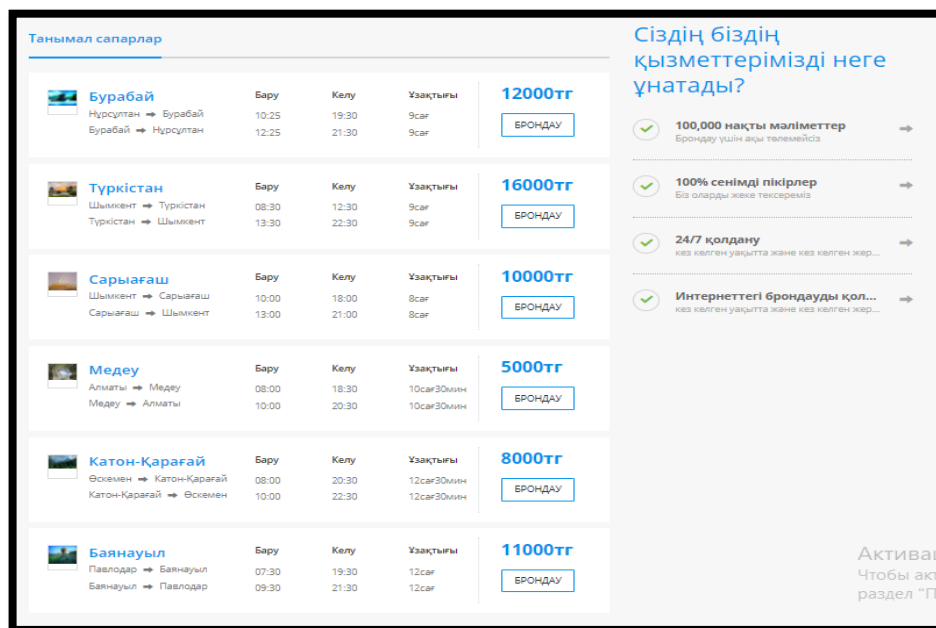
Танымал сапарлар

Бурабай
Нұрсұлтан ➜ Бурабай
Бурабай ➜ Нұрсұлтан

| Бару | Келу | Ұзақтығы |
|---|---|---|
| 10:25 | 19:30 | 9сағ |
| 12:25 | 21:30 | 9сағ |

12000тг
БРОНДАУ

Түркістан
Шымкент ➜ Түркістан
Түркістан ➜ Шымкент

| Бару | Келу | Ұзақтығы |
|---|---|---|
| 08:30 | 12:30 | 9сағ |
| 13:30 | 22:30 | 9сағ |

16000тг
БРОНДАУ

Сарыағаш
Шымкент ➜ Сарыағаш
Сарыағаш ➜ Шымкент

| Бару | Келу | Ұзақтығы |
|---|---|---|
| 10:00 | 18:00 | 8сағ |
| 13:00 | 21:00 | 8сағ |

10000тг
БРОНДАУ

Медеу
Алматы ➜ Медеу
Медеу ➜ Алматы

| Бару | Келу | Ұзақтығы |
|---|---|---|
| 08:00 | 18:30 | 10сағ30мин |
| 10:00 | 20:30 | 10сағ30мин |

5000тг
БРОНДАУ

Катон-Қарағай
Өскемен ➜ Катон-Қарағай
Катон-Қарағай ➜ Өскемен

| Бару | Келу | Ұзақтығы |
|---|---|---|
| 08:00 | 20:30 | 12сағ30мин |
| 10:00 | 22:30 | 12сағ30мин |

8000тг
БРОНДАУ

Баянауыл
Павлодар ➜ Баянауыл
Баянауыл ➜ Павлодар

| Бару | Келу | Ұзақтығы |
|---|---|---|
| 07:30 | 19:30 | 12сағ |
| 09:30 | 21:30 | 12сағ |

11000тг
БРОНДАУ

Сіздің біздің қызметтерімізді неге ұнатады?

100,000 нақты мәліметтер
Брондау үшін ақы төлемейсіз

100% сенімді пікірлер
Біз оларды жеке тексереміз

24/7 қолдану
кез келген уақытта және кез келген жер...

Интернеттегі брондауды қол...
кез келген уақытта және кез келген жер...

Активац
Чтобы акт
раздел "П